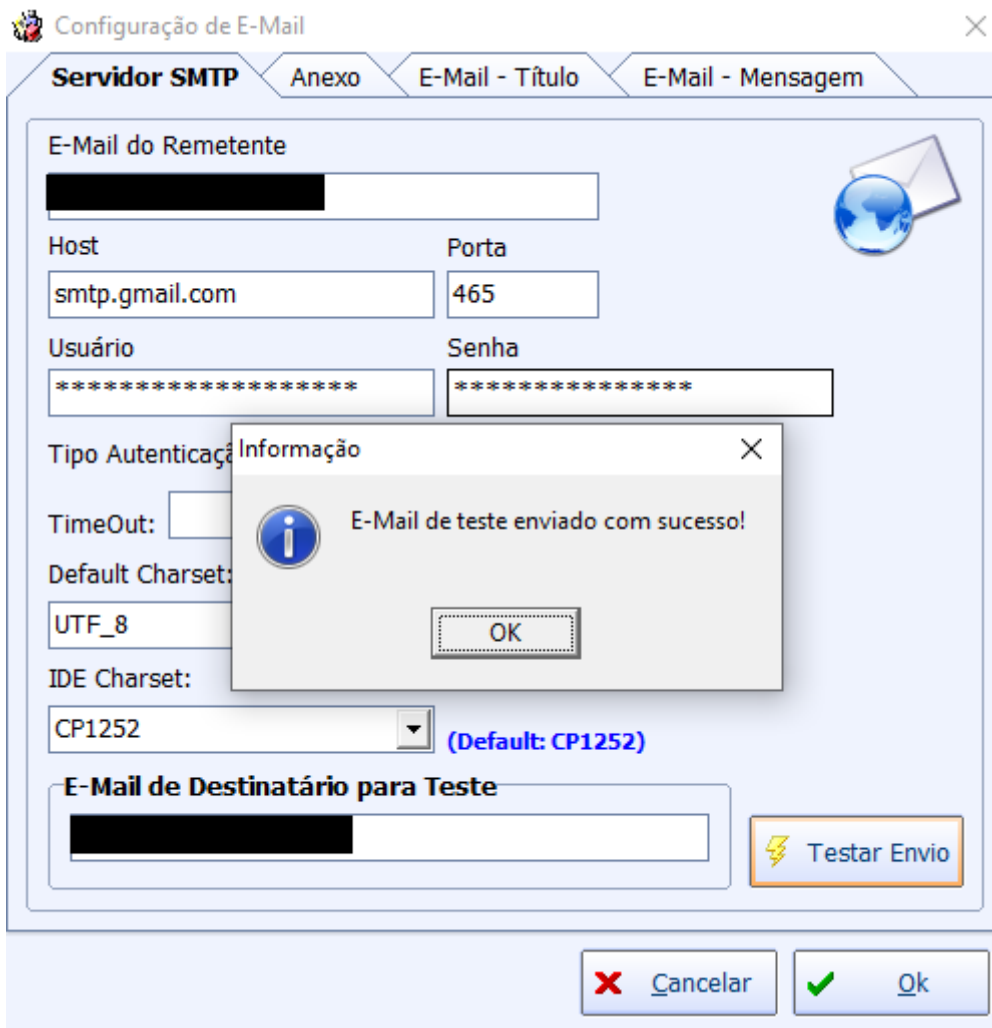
Configuração de E-Mail

Servidor SMTP | Anexo | E-Mail - Título | E-Mail - Mensagem

E-Mail do Remetente

Host
smtp.gmail.com

Porta
465

Usuário
******************

Senha
***************

Tipo Autenticaçã

TimeOut:

Default Charset:
UTF_8

IDE Charset:
CP1252
(Default: CP1252)

E-Mail de Destinatário para Teste

Testar Envio

Informação
E-Mail de teste enviado com sucesso!
OK

Cancelar
Ok